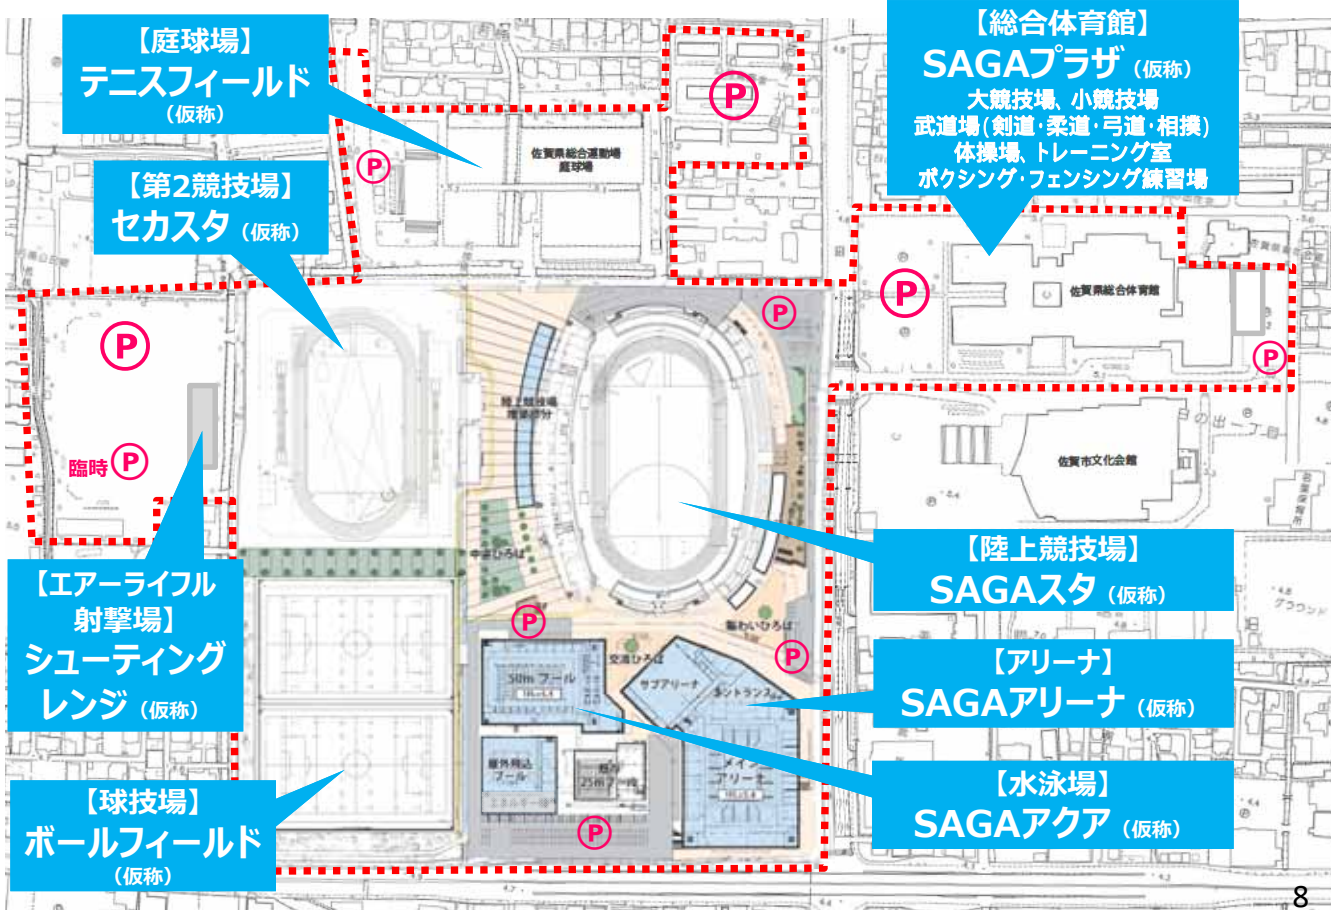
【庭球場】
テニスフィールド
（仮称）

【第2競技場】
セカスタ（仮称）

【総合体育館】
SAGAプラザ（仮称）
大競技場、小競技場
武道場（剣道・柔道・弓道・相撲）
体操場、トレーニング室
ボクシング・フェンシング練習場

P

P

P

P

P

P

臨時 P

P

P

P

佐賀県総合運動場 庭球場

佐賀県総合体育館

日の出一丁目

佐賀市文化会館

陸上競技場 増築部分

中ほどひろば

賑わいひろば

交流ひろば

サブアリーナ

エントランス

50m プール

屋外飛込プール

屋内25mプール

メインアリーナ

【エアーライフル射撃場】
シューティングレンジ（仮称）

【陸上競技場】
SAGAスタ（仮称）

【アリーナ】
SAGAアリーナ（仮称）

【水泳場】
SAGAアクア（仮称）

【球技場】
ボールフィールド
（仮称）

8